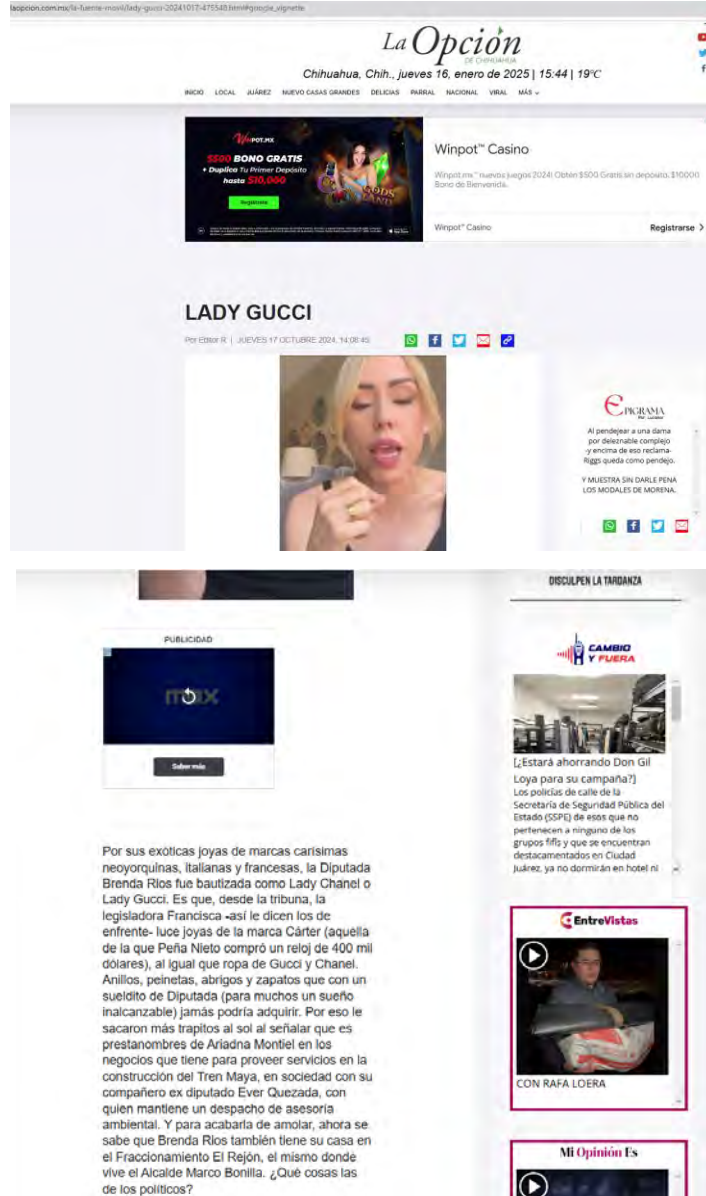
laopcion.com.mx/la-fuente-movil/lady-gucci-20241017-475548.html#google_vignette

La Opción
DE CHIHUAHUA
Chihuahua, Chih., jueves 16, enero de 2025 | 15:44 | 19°C

INICIO LOCAL JUÁREZ NUEVO CASAS GRANDES DELICIAS PARRAL NACIONAL VIRAL MÁS

WINPOT.MX
$500 BONO GRATIS
+ Duplica Tu Primer Depósito hasta $10,000
Regístrate

Winpot™ Casino
Winpot.mx™ nuevos juegos 2024! Obtén $500 Gratis sin depósito, $10000 Bono de Bienvenida.
Winpot™ Casino
Registrarse

LADY GUCCI
Por Editor R | JUEVES 17 OCTUBRE 2024, 14:08:45

EPIGRAMA
Al pendejear a una dama por deleznable complejo -y encima de eso reclama- Riggs queda como pendejo.

Y MUESTRA SIN DARLE PENA LOS MODALES DE MORENA.

DISCULPEN LA TARDANZA

PUBLICIDAD
Saber más

CAMBIO Y FUERA
[¿Estará ahorrando Don Gil Loya para su campaña?]
Los policías de calle de la Secretaría de Seguridad Pública del Estado (SSPE) de esos que no pertenecen a ninguno de los grupos fifís y que se encuentran destacamentados en Ciudad Juárez, ya no dormirán en hotel ni

EntreVistas
CON RAFA LOERA

Mi Opinión Es

Por sus exóticas joyas de marcas carísimas neoyorquinas, italianas y francesas, la Diputada Brenda Ríos fue bautizada como Lady Chanel o Lady Gucci. Es que, desde la tribuna, la legisladora Francisca -así le dicen los de enfrente- luce joyas de la marca Cárter (aquella de la que Peña Nieto compró un reloj de 400 mil dólares), al igual que ropa de Gucci y Chanel. Anillos, peinetas, abrigos y zapatos que con un sueldito de Diputada (para muchos un sueño inalcanzable) jamás podría adquirir. Por eso le sacaron más trapitos al sol al señalar que es prestanombres de Ariadna Montiel en los negocios que tiene para proveer servicios en la construcción del Tren Maya, en sociedad con su compañero ex diputado Ever Quezada, con quien mantiene un despacho de asesoría ambiental. Y para acabarla de amolar, ahora se sabe que Brenda Ríos también tiene su casa en el Fraccionamiento El Rejón, el mismo donde vive el Alcalde Marco Bonilla. ¿Qué cosas las de los políticos?